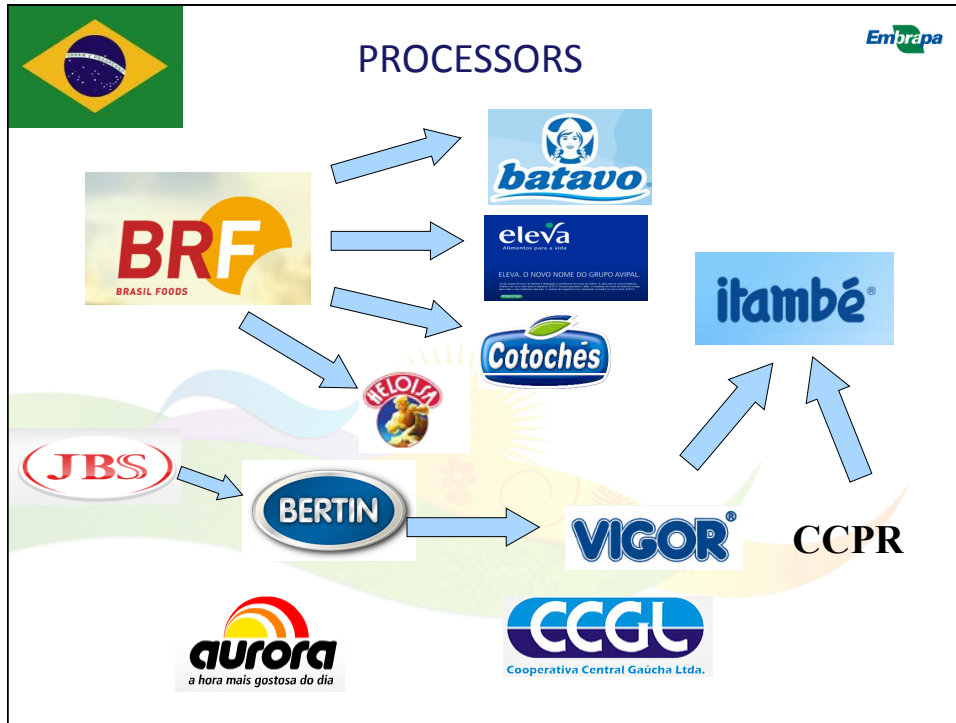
PROCESSORS

Embrapa

BRF
BRASIL FOODS

batavo

eleva
Alimentos para a vida
ELEVA. O NOVO NOME DO GRUPO AVIPAL.

Cotochés

HELOISA

itambé®

JBS

BERTIN

VIGOR®

CCPR

aurora
a hora mais gostosa do dia

CCGL
Cooperativa Central Gaúcha Ltda.